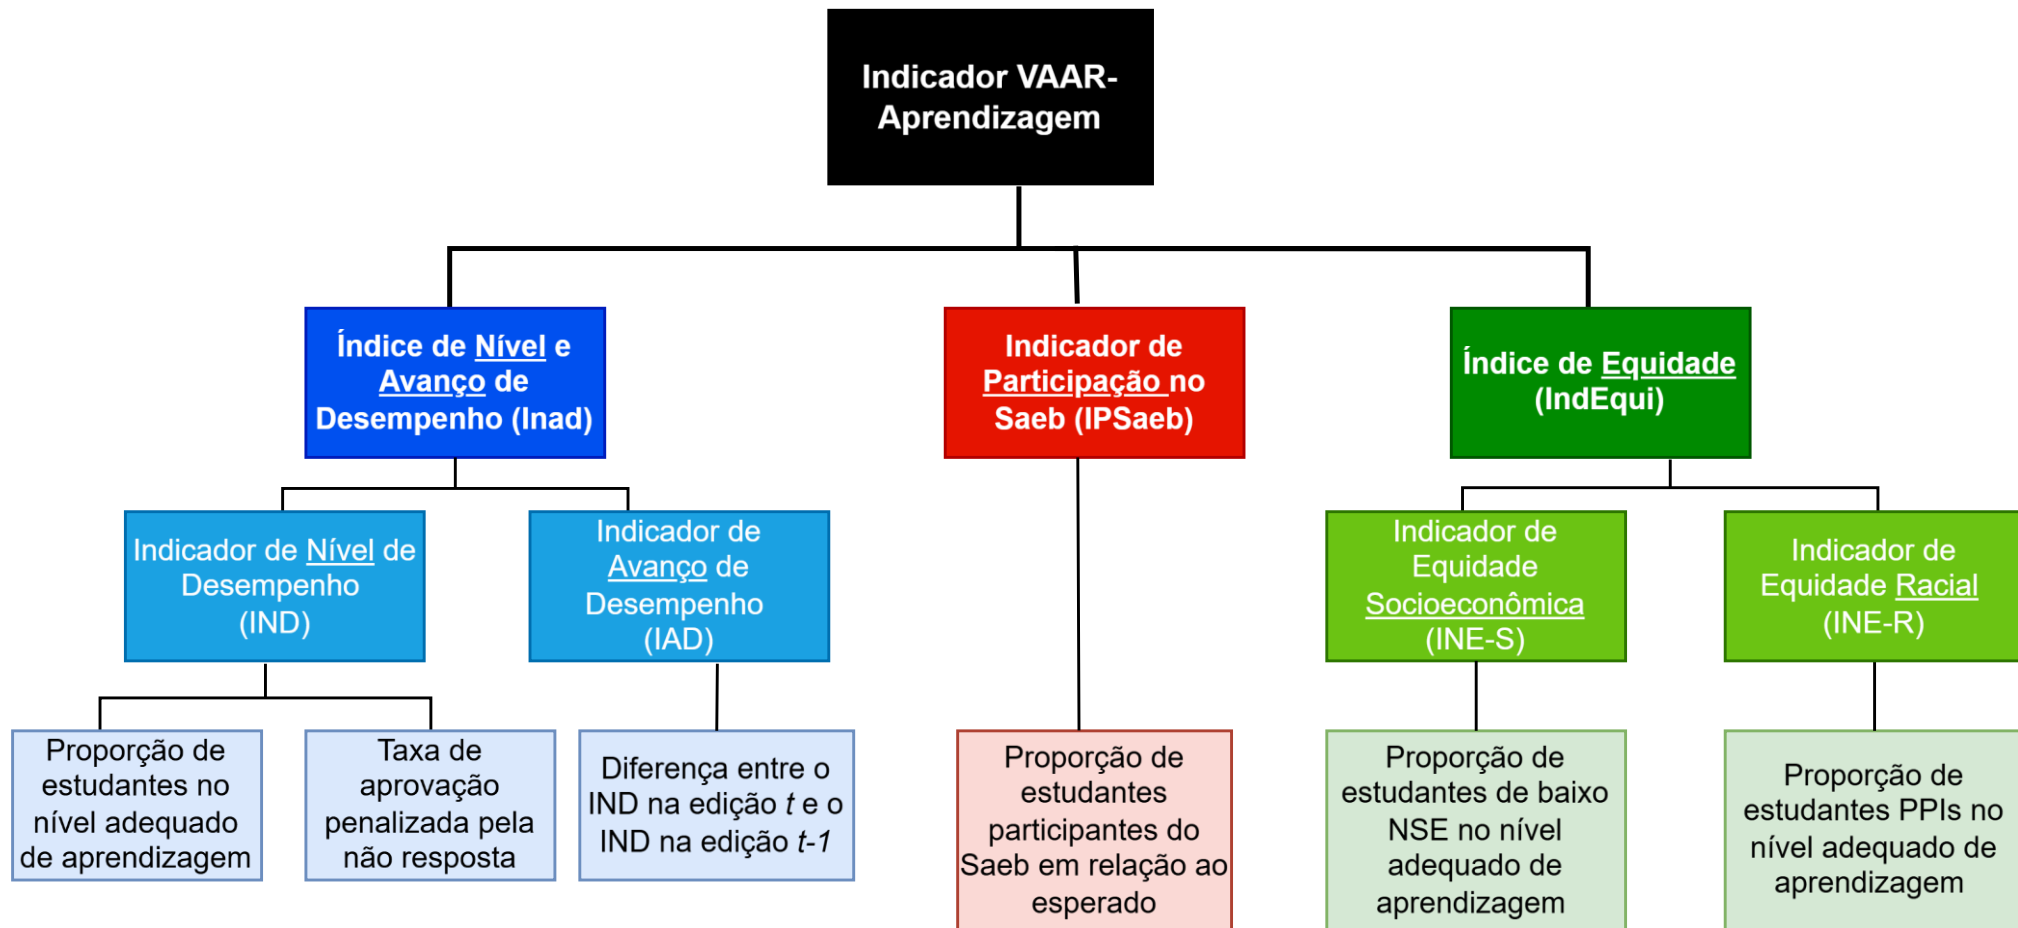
Indicador VAAR-Aprendizagem

Índice de Nível e Avanço de Desempenho (Inad)

Indicador de Participação no Saeb (IPSaeb)

Índice de Equidade (IndEqui)

Indicador de Nível de Desempenho (IND)

Indicador de Avanço de Desempenho (IAD)

Indicador de Equidade Socioeconômica (INE-S)

Indicador de Equidade Racial (INE-R)

Proporção de estudantes no nível adequado de aprendizagem

Taxa de aprovação penalizada pela não resposta

Diferença entre o IND na edição $t$ e o IND na edição $t$-$1$

Proporção de estudantes participantes do Saeb em relação ao esperado

Proporção de estudantes de baixo NSE no nível adequado de aprendizagem

Proporção de estudantes PPIs no nível adequado de aprendizagem